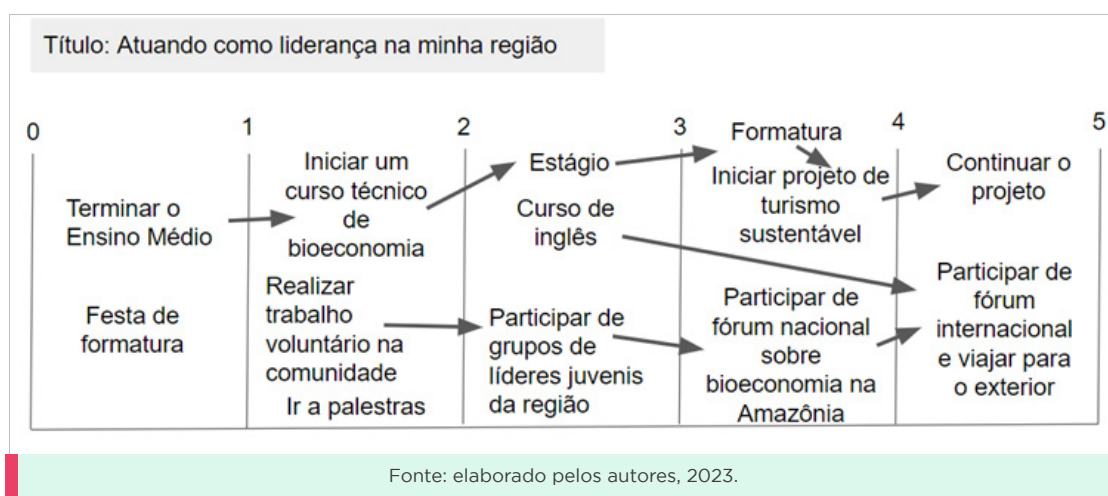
Título: Atuando como liderança na minha região

0

1

2

3

4

5

Terminar o Ensino Médio

Festa de formatura

Iniciar um curso técnico de bioeconomia

Realizar trabalho voluntário na comunidade

Ir a palestras

Estágio

Curso de inglês

Participar de grupos de líderes juvenis da região

Formatura

Iniciar projeto de turismo sustentável

Participar de fórum nacional sobre bioeconomia na Amazônia

Continuar o projeto

Participar de fórum internacional e viajar para o exterior

Fonte: elaborado pelos autores, 2023.